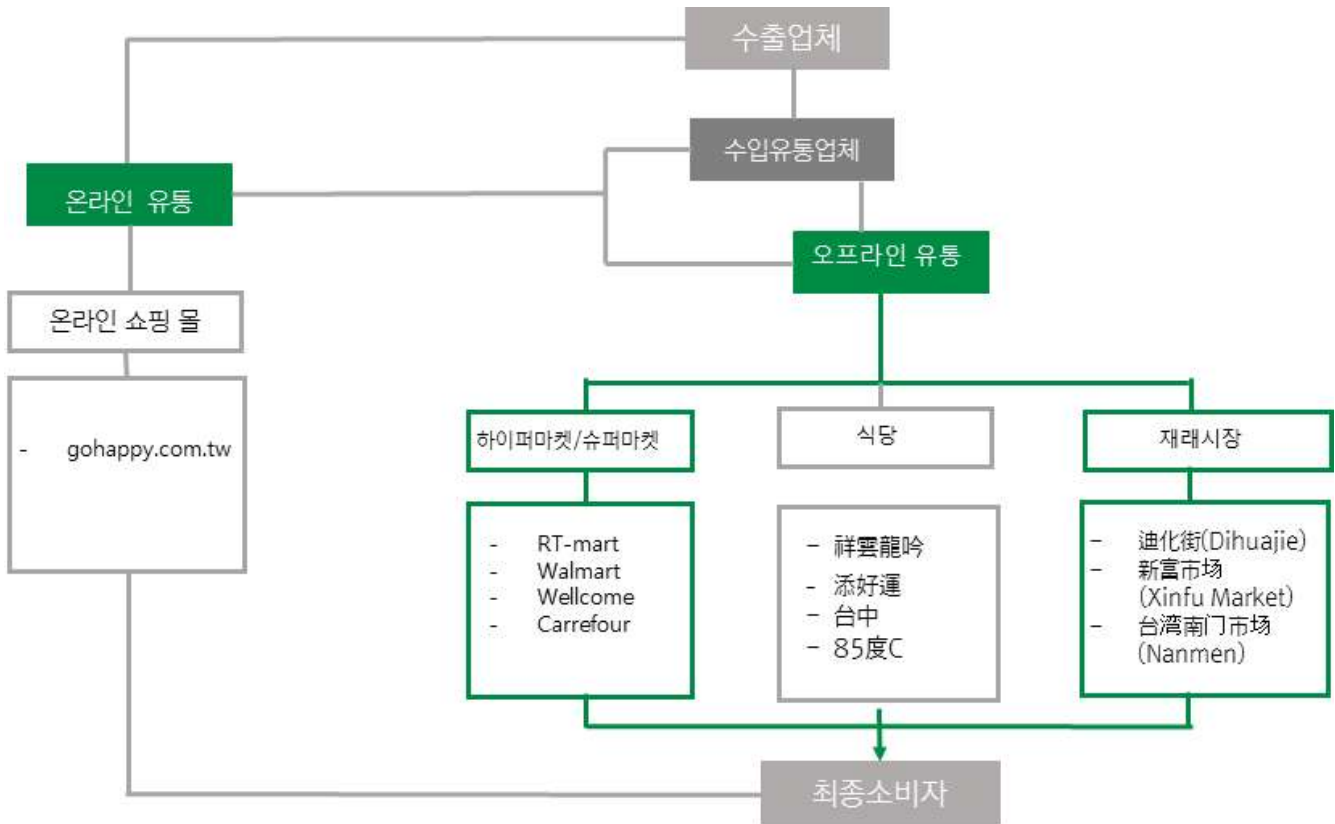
수출업체

수입유통업체

온라인 유통

오프라인 유통

온라인 쇼핑 몰

- gohappy.com.tw

하이퍼마켓/슈퍼마켓

- RT-mart
- Walmart
- Wellcome
- Carrefour

식당

- 祥雲龍吟
- 添好運
- 台中
- 85度C

재래시장

- 迪化街(Dihuajie)
- 新富市场 (Xinfu Market)
- 台湾南门市场 (Nanmen)

최종소비자